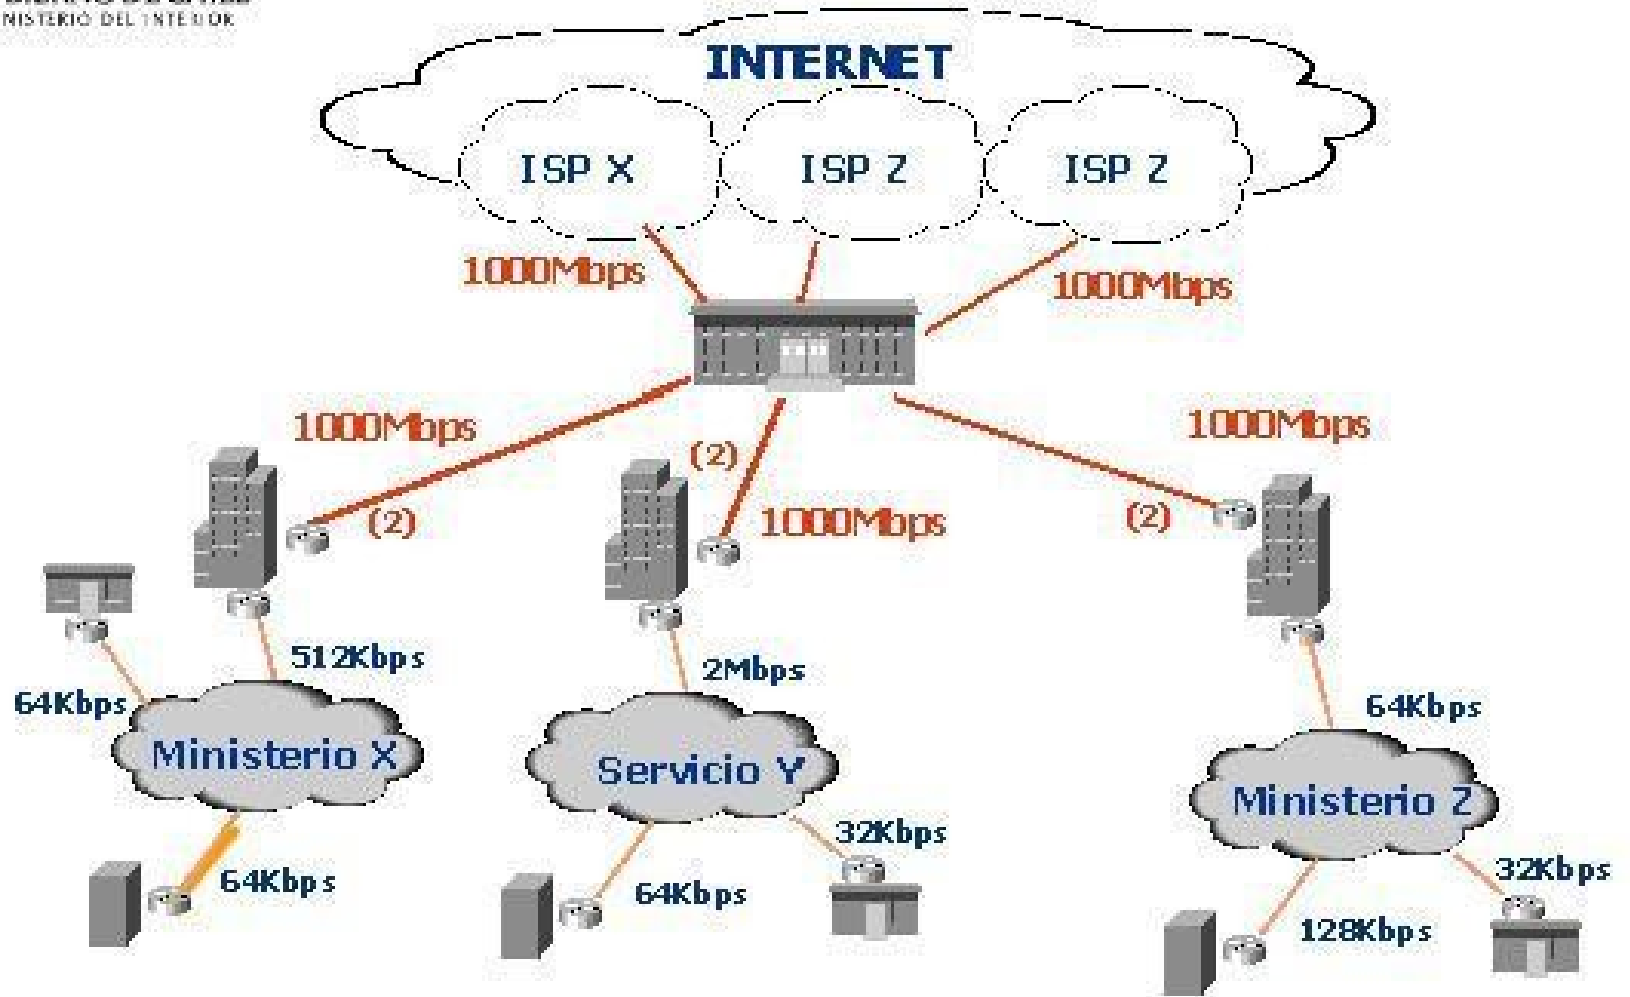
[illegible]
NISTERIO DEL INTERIOR

INTERNET

ISP X

ISP Z

ISP Z

1000Mbps

1000Mbps

1000Mbps

1000Mbps

(2)

(2)

1000Mbps

(2)

512Kbps

2Mbps

64Kbps

64Kbps

Ministerio X

Servicio Y

Ministerio Z

32Kbps

64Kbps

64Kbps

32Kbps

128Kbps